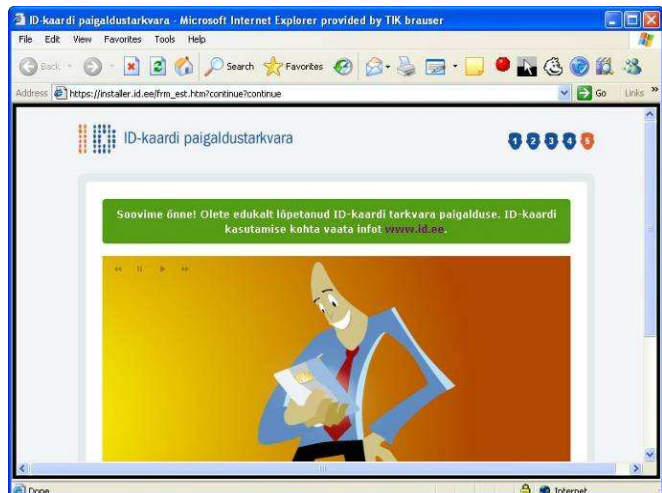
ID-kaardi paigaldustarkvara - Microsoft Internet Explorer provided by TIK brauser

File Edit View Favorites Tools Help

Back Search Favorites

Address https://installer.id.ee/frm_est.htm?continue?continue Go Links

ID-kaardi paigaldustarkvara

1 2 3 4 5

Soovime õnne! Olete edukalt lõpetanud ID-kaardi tarkvara paigalduse. ID-kaardi kasutamise kohta vaata infot www.id.ee.

Done Internet